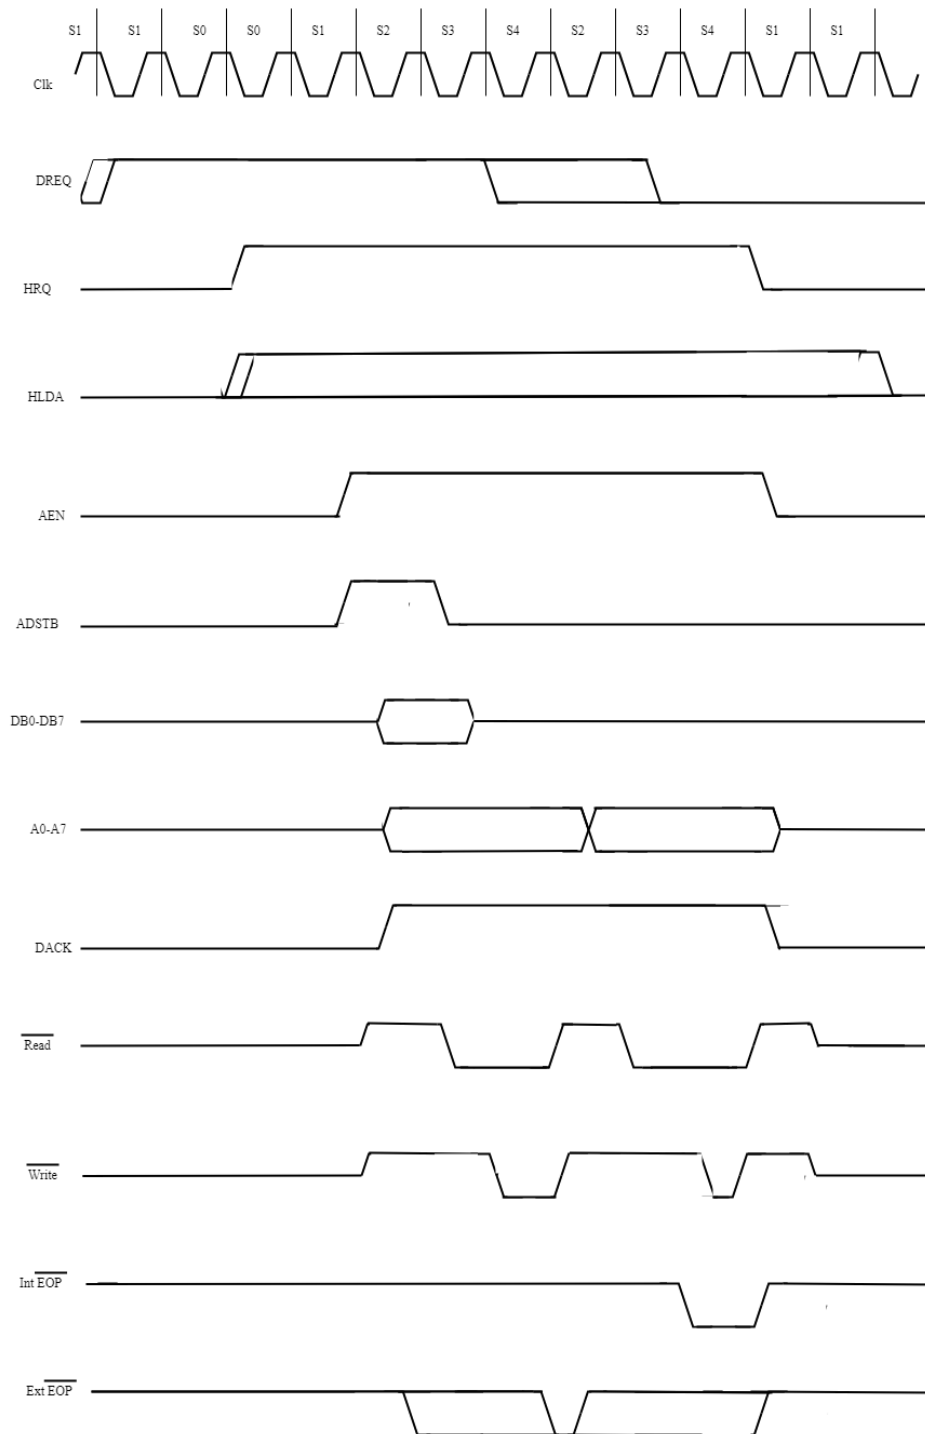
S1 S1 S0 S0 S1 S2 S3 S4 S2 S3 S4 S1 S1

Clk

DREQ

HRQ

HLDA

AEN

ADSTB

DB0-DB7

A0-A7

DACK

$\overline{\text{Read}}$

$\overline{\text{Write}}$

Int $\overline{\text{EOP}}$

Ext $\overline{\text{EOP}}$